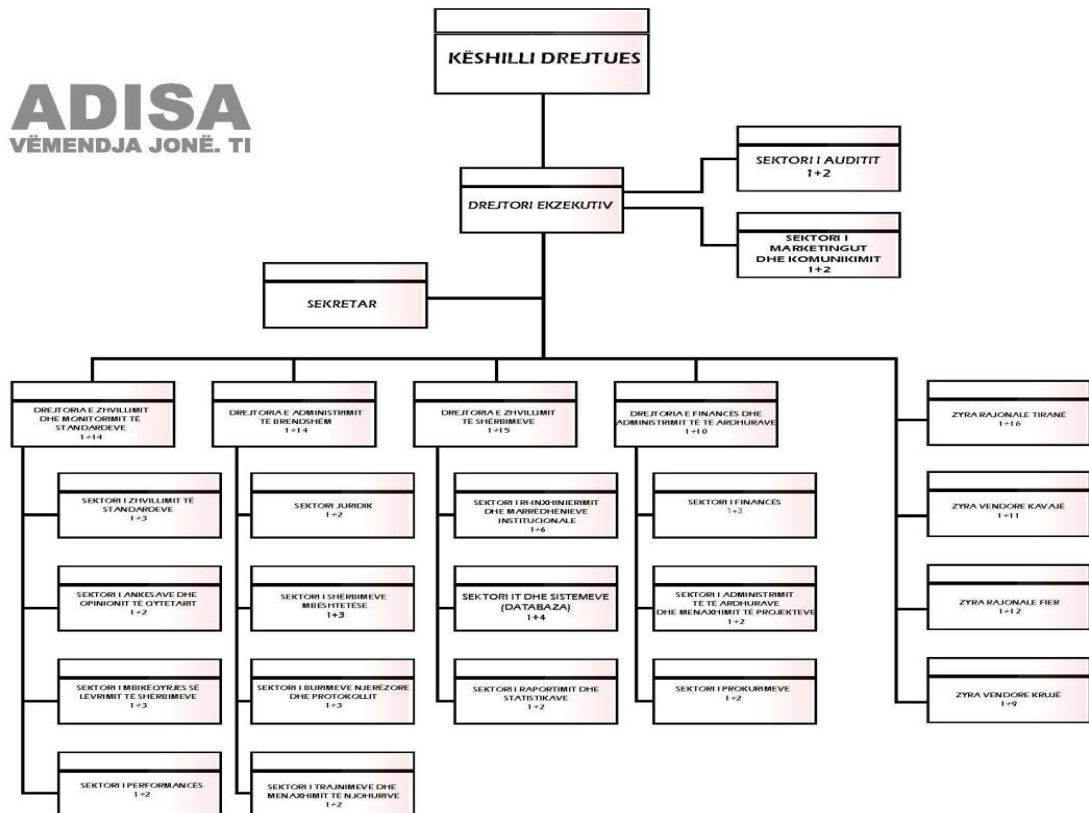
ADISA
VËMENDJA JONË. TI

KËSHILLI DREJTUES

DREJTORI EKZEKUTIV

SEKTORI I AUDITIT
1+2

SEKTORI I MARKETINGUT DHE KOMUNIKIMIT
1+2

SEKRETAR

DREJTORIA E ZHVILLIMIT DHE MONITORIMIT TË STANDARDEVE
1+14

SEKTORI I ZHVILLIMIT TË STANDARDEVE
1+3

SEKTORI I ANKESAVE DHE OPINIONIT TË QYTETARIT
1+2

SEKTORI I MBIKËQYRJES SË LEVRIMIT TË SHËRBIMEVE
1+3

SEKTORI I PERFORMANCËS
1+2

DREJTORIA E ADMINISTRIMIT TË BRENDSHËM
1+14

SEKTORI JURIDIK
1+2

SEKTORI I SHËRBIMEVE MBËSHTETËSE
1+3

SEKTORI I BURIMEVE NJERËZORE DHE PROTOKOLLIT
1+3

SEKTORI I TRAJNIMEVE DHE MENAXHIMIT TË NJOHURIVE
1+2

DREJTORIA E ZHVILLIMIT TË SHËRBIMEVE
1+15

SEKTORI I RI-INXHINIERIMIT DHE MARRËDHËNIEVE INSTITUCIONALE
1+6

SEKTORI IT DHE SISTEMEVE (DATABAZA)
1+4

SEKTORI I RAPORTIMIT DHE STATISTIKAVE
1+2

DREJTORIA E FINANCËS DHE ADMINISTRIMIT TË TË ARDHURAVE
1+10

SEKTORI I FINANCËS
1+3

SEKTORI I ADMINISTRIMIT TË TË ARDHURAVE DHE MENAXHIMIT TË PROJEKTEVE
1+2

SEKTORI I PROKURIMEVE
1+2

ZYRA RAJONALE TIRANË
1+16

ZYRA VENDORE KAVAJË
1+11

ZYRA RAJONALE FIER
1+12

ZYRA VENDORE KRUJË
1+9